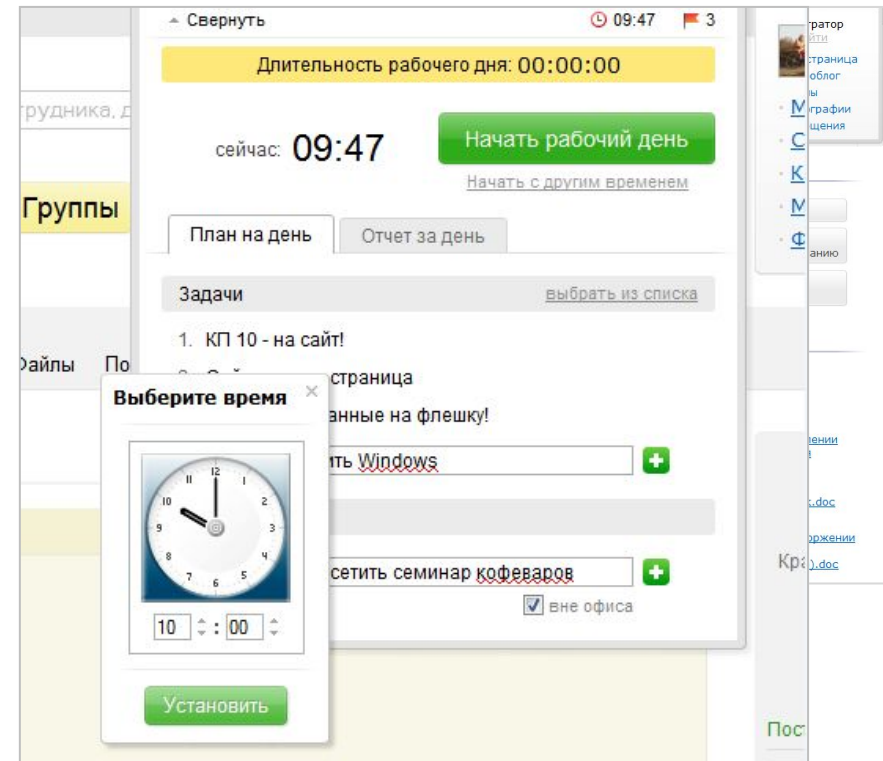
Свернуть 09:47 3

Длительность рабочего дня: 00:00:00

сейчас: 09:47

Начать рабочий день

Начать с другим временем

План на день Отчет за день

Задачи выбрать из списка

1. КП 10 - на сайт!

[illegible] страница

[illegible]анные на флешку!

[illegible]ить Windows

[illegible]сетить семинар кофеваров

вне офиса

трудника, д

Группы

Файлы По

Выберите время

10 : 00

Установить

тратор
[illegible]ить
страница
облог
ы
графии
щения

М
С
К
М
Ф

анию

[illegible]нии

.doc
ржении
Кра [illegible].doc

Пос